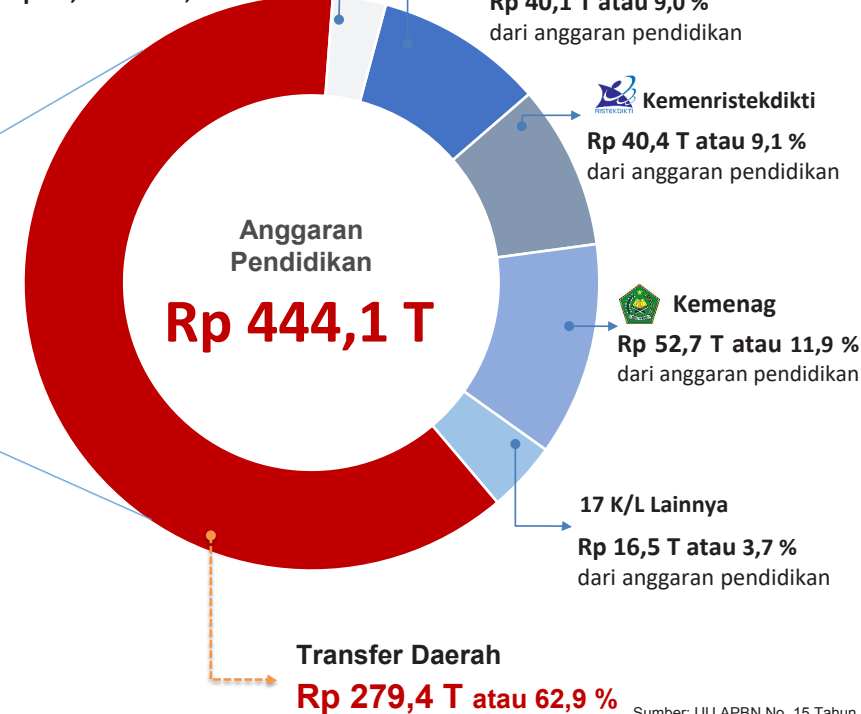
Rp 40,1 T atau 9,0 %
dari anggaran pendidikan

Kemenristekdikti
Rp 40,4 T atau 9,1 %
dari anggaran pendidikan

Anggaran Pendidikan
Rp 444,1 T

Kemenag
Rp 52,7 T atau 11,9 %
dari anggaran pendidikan

17 K/L Lainnya
Rp 16,5 T atau 3,7 %
dari anggaran pendidikan

Transfer Daerah
Rp 279,4 T atau 62,9 %

Sumber: UU APBN No. 15 Tahun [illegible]